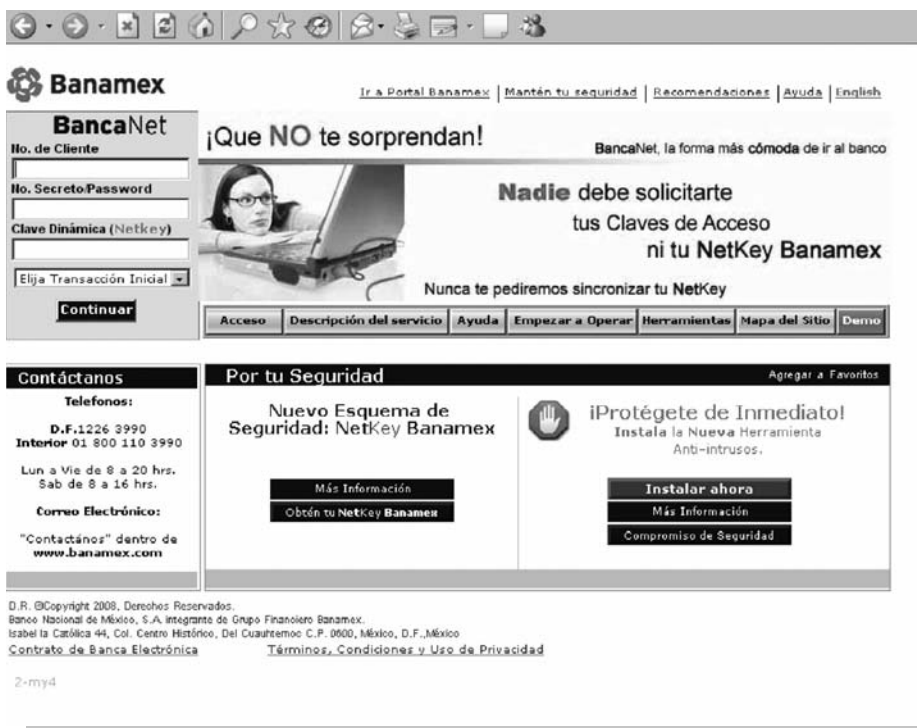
Banamex

Ir a Portal Banamex | Mantén tu seguridad | Recomendaciones | Ayuda | English

BancaNet
No. de Cliente
No. Secreto/Password
Clave Dinámica (Netkey)
Elija Transacción Inicial
Continuar

¡Que NO te sorprendan!

BancaNet, la forma más cómoda de ir al banco

Nadie debe solicitarte tus Claves de Acceso ni tu NetKey Banamex

Nunca te pediremos sincronizar tu NetKey

Acceso | Descripción del servicio | Ayuda | Empezar a Operar | Herramientas | Mapa del Sitio | Demo

Contáctanos
Telefonos:
D.F.1226 3990
Interior 01 800 110 3990

Lun a Vie de 8 a 20 hrs.
Sab de 8 a 16 hrs.

Correo Electrónico:

"Contactános" dentro de www.banamex.com

Por tu Seguridad

Agregar a Favoritos

Nuevo Esquema de Seguridad: NetKey Banamex

Más Información
Obtén tu NetKey Banamex

¡Protégete de Inmediato!
Instala la Nueva Herramienta Anti-intrusos.

Instalar ahora
Más Información
Compromiso de Seguridad

D.R. ©Copyright 2008, Derechos Reservados.
Banco Nacional de México, S.A. integrante de Grupo Financiero Banamex.
Isabel la Católica 44, Col. Centro Histórico, Del Cuauhtemoc C.P. 0600, México, D.F.,México
Contrato de Banca Electrónica
Términos, Condiciones y Uso de Privacidad

2-my4